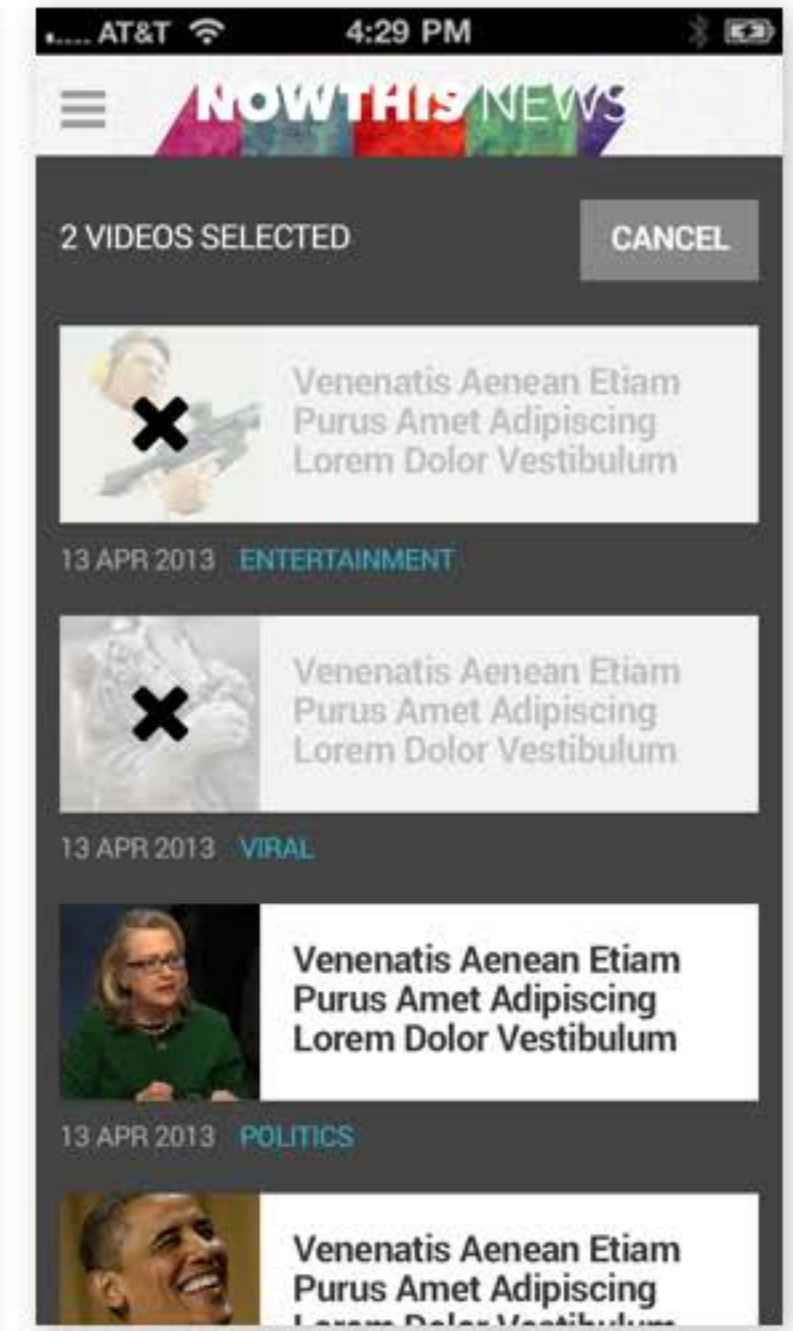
AT&T 4:29 PM

NOWTHIS NEWS

2 VIDEOS SELECTED

CANCEL

Venenatis Aenean Etiam Purus Amet Adipiscing Lorem Dolor Vestibulum

13 APR 2013 ENTERTAINMENT

Venenatis Aenean Etiam Purus Amet Adipiscing Lorem Dolor Vestibulum

13 APR 2013 VIRAL

Venenatis Aenean Etiam Purus Amet Adipiscing Lorem Dolor Vestibulum

13 APR 2013 POLITICS

Venenatis Aenean Etiam Purus Amet Adipiscing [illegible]